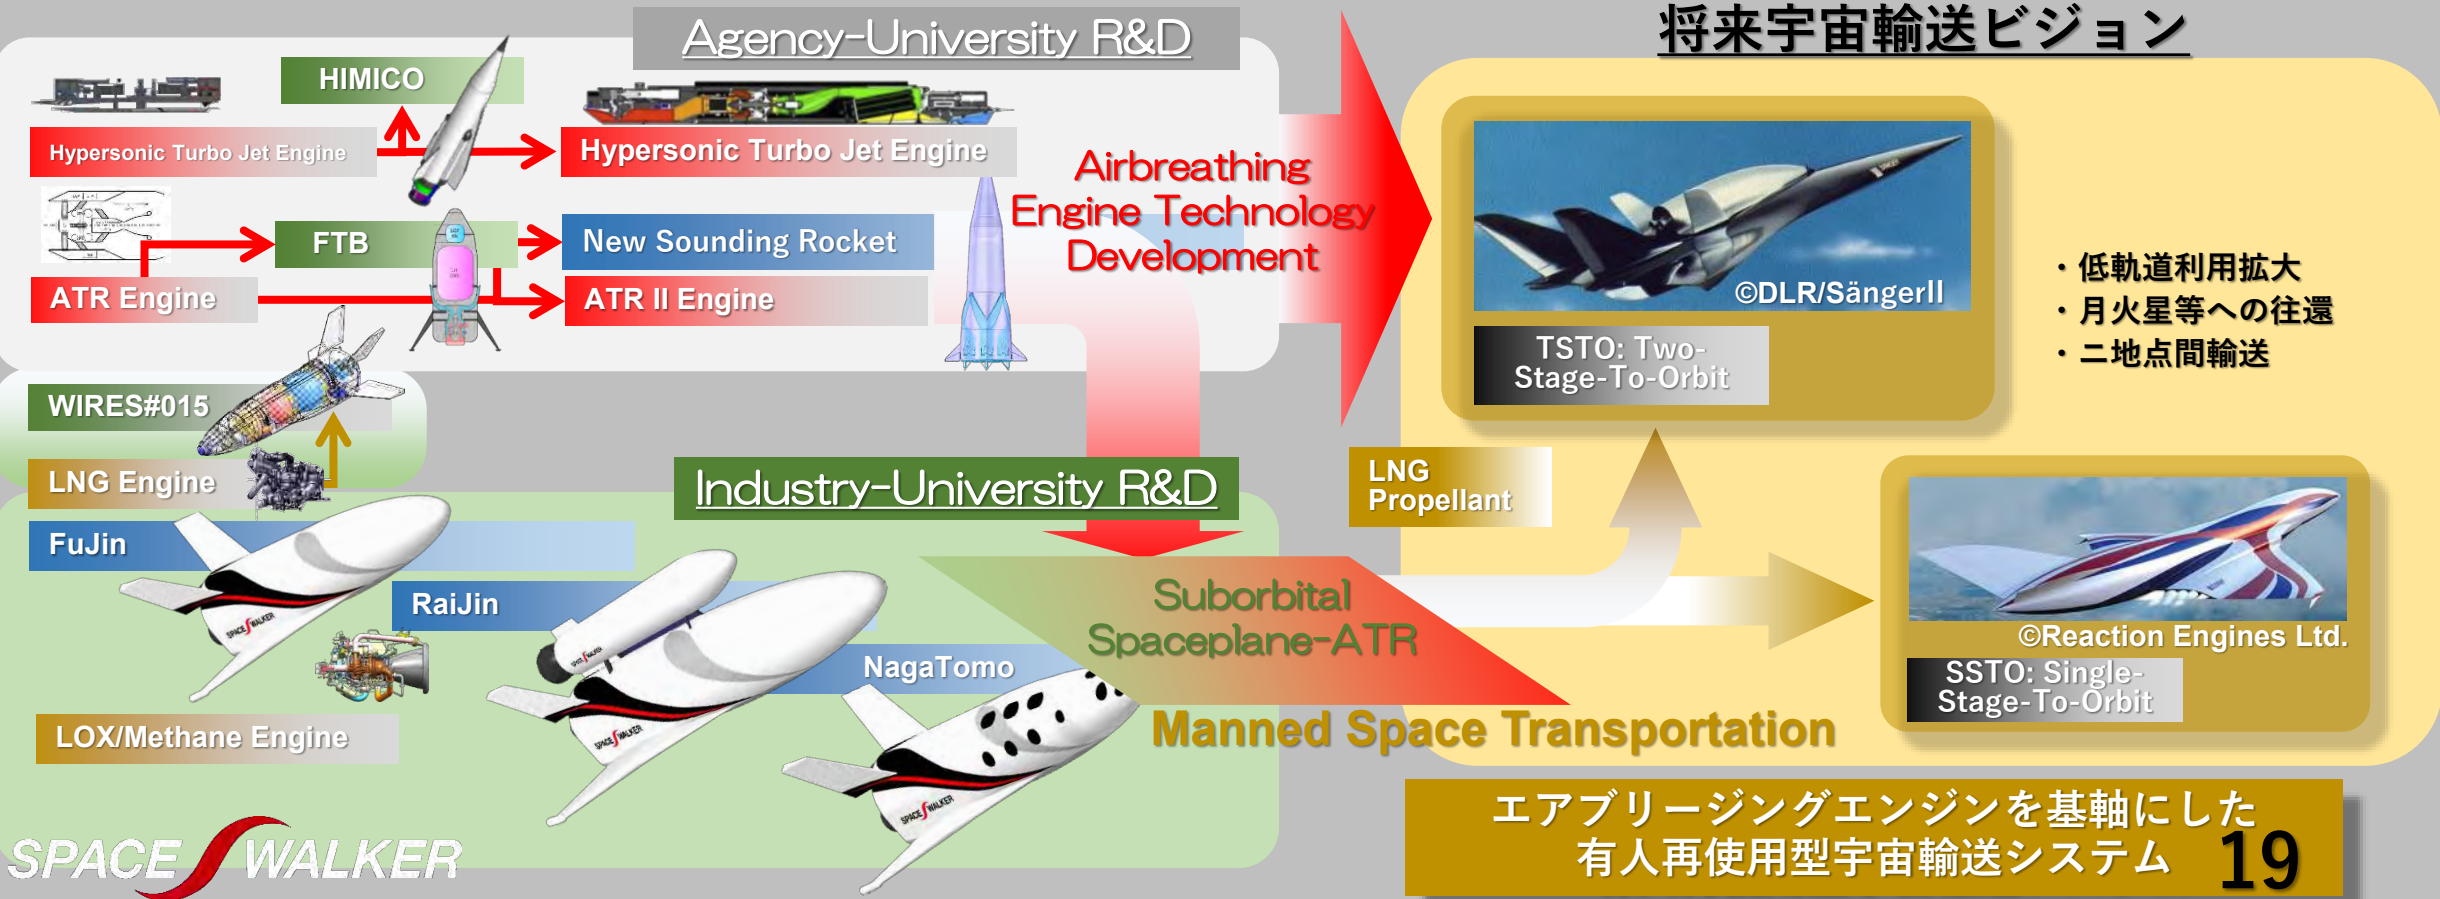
Agency-University R&D

将来宇宙輸送ビジョン

HIMICO

Hypersonic Turbo Jet Engine

Hypersonic Turbo Jet Engine

FTB

New Sounding Rocket

ATR Engine

ATR II Engine

Airbreathing Engine Technology Development

©DLR/SängerII

TSTO: Two-Stage-To-Orbit

・低軌道利用拡大
・月火星等への往還
・二地点間輸送

WIRES#015

LNG Engine

LNG Propellant

Industry-University R&D

FuJin

RaiJin

Suborbital Spaceplane-ATR

NagaTomo

©Reaction Engines Ltd.

SSTO: Single-Stage-To-Orbit

LOX/Methane Engine

Manned Space Transportation

SPACE WALKER

エアブリージングエンジンを基軸にした
有人再使用型宇宙輸送システム

19